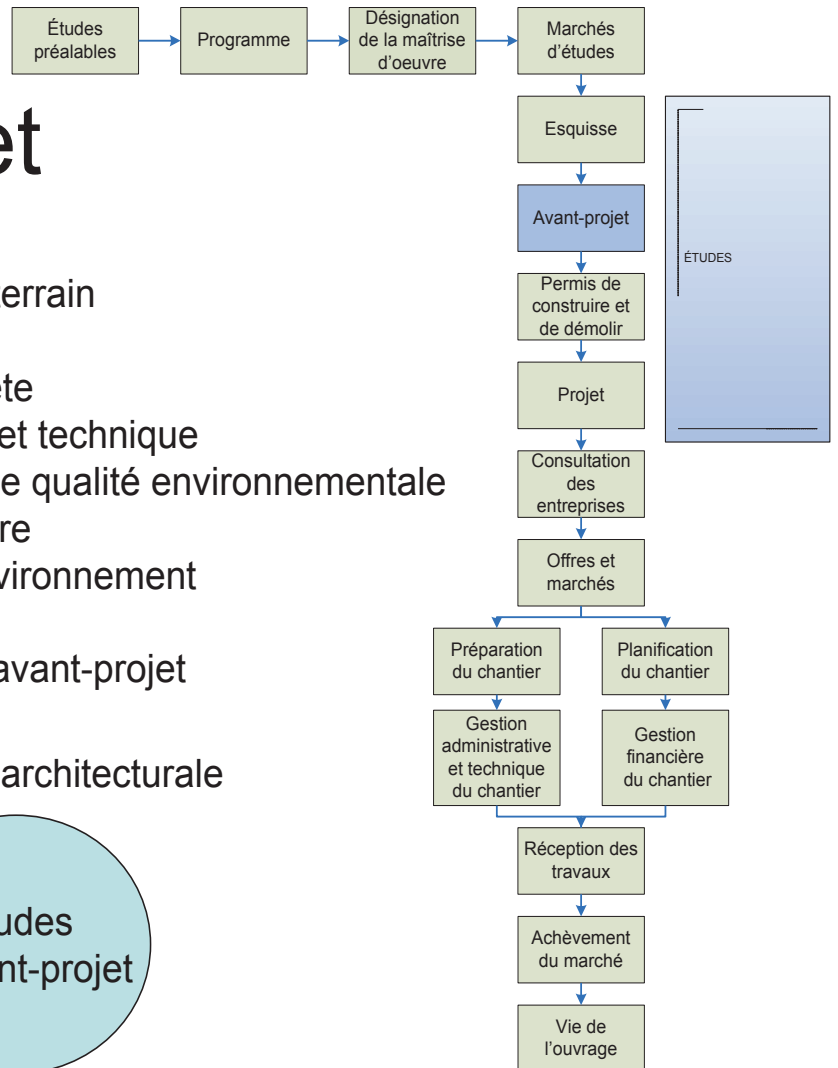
Études préalables

Programme

Désignation de la maîtrise d'oeuvre

Marchés d'études

et

Esquisse

Avant-projet

ÉTUDES

errain

Permis de construire et de démolir

ete

et technique

Projet

e qualité environnementale

re

Consultation des entreprises

vironnement

Offres et marchés

avant-projet

Préparation du chantier

Planification du chantier

architecturale

Gestion administrative et technique du chantier

Gestion financière du chantier

Réception des travaux

udes

nt-projet

Achèvement du marché

Vie de l'ouvrage